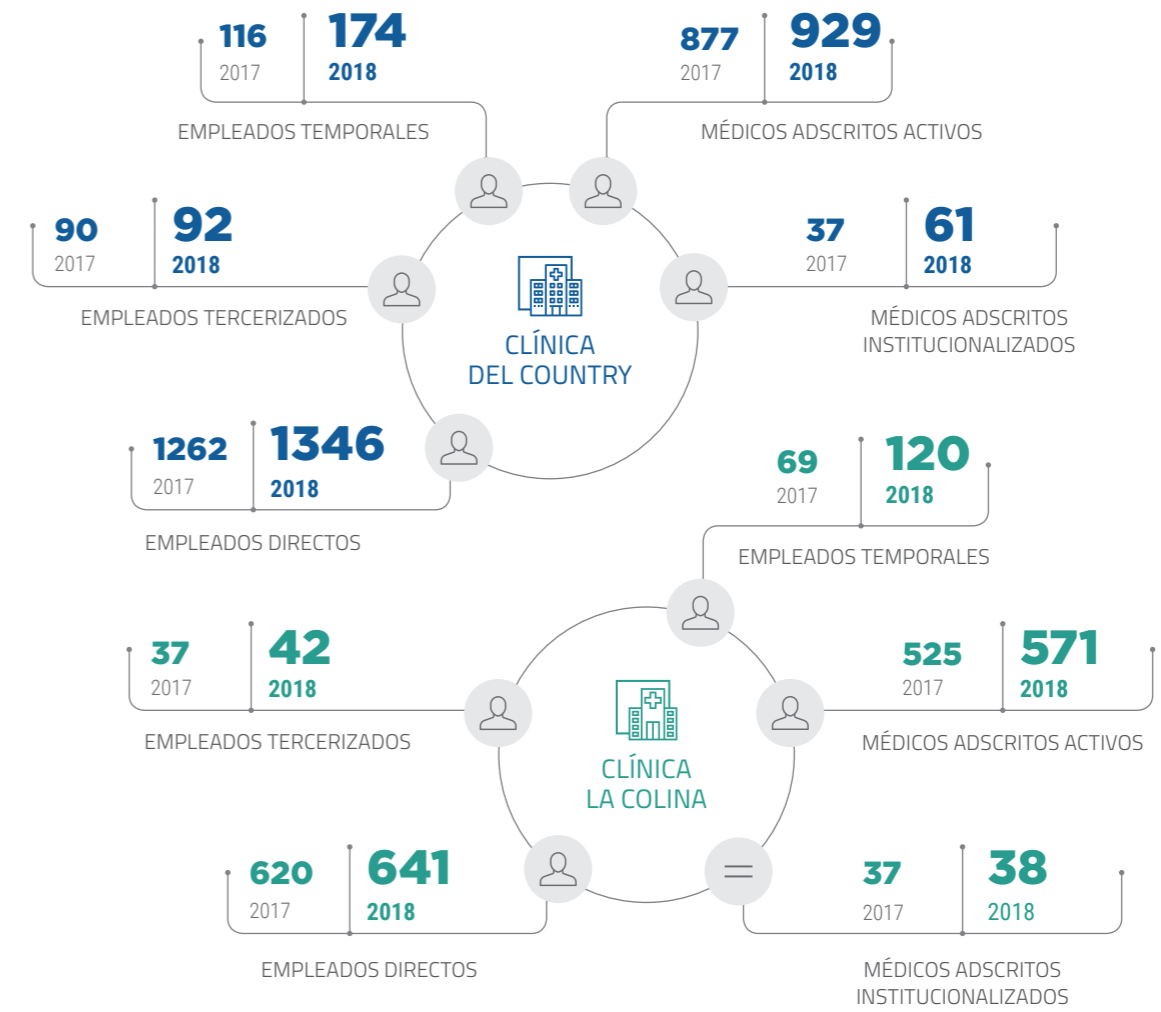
116
2017
174
2018
EMPLEADOS TEMPORALES

877
2017
929
2018
MÉDICOS ADSCRITOS ACTIVOS

90
2017
92
2018
EMPLEADOS TERCERIZADOS

37
2017
61
2018
MÉDICOS ADSCRITOS INSTITUCIONALIZADOS

CLÍNICA DEL COUNTRY

1262
2017
1346
2018
EMPLEADOS DIRECTOS

69
2017
120
2018
EMPLEADOS TEMPORALES

37
2017
42
2018
EMPLEADOS TERCERIZADOS

525
2017
571
2018
MÉDICOS ADSCRITOS ACTIVOS

CLÍNICA LA COLINA

620
2017
641
2018
EMPLEADOS DIRECTOS

37
2017
38
2018
MÉDICOS ADSCRITOS INSTITUCIONALIZADOS